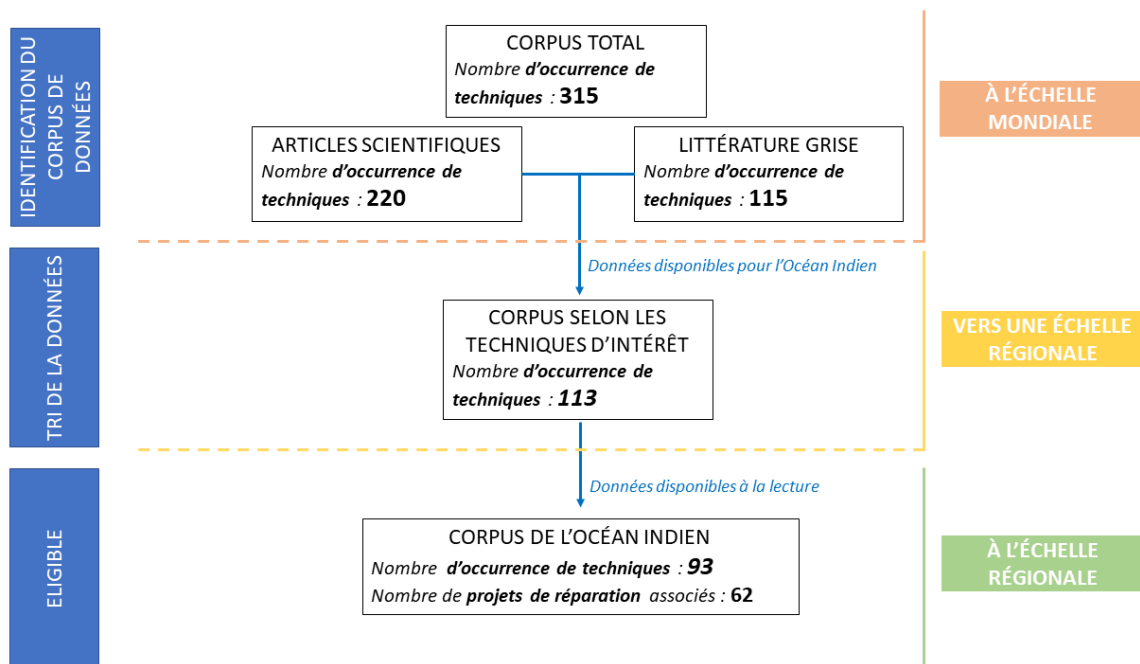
IDENTIFICATION DU CORPUS DE DONNÉES

CORPUS TOTAL
Nombre d'occurrence de techniques : 315

ARTICLES SCIENTIFIQUES
Nombre d'occurrence de techniques : 220

LITTÉRATURE GRISE
Nombre d'occurrence de techniques : 115

À L'ÉCHELLE MONDIALE

TRI DE LA DONNÉES

Données disponibles pour l'Océan Indien

CORPUS SELON LES TECHNIQUES D'INTÉRÊT
Nombre d'occurrence de techniques : 113

VERS UNE ÉCHELLE RÉGIONALE

ELIGIBLE

Données disponibles à la lecture

CORPUS DE L'OCÉAN INDIEN
Nombre d'occurrence de techniques : 93
Nombre de projets de réparation associés : 62

À L'ÉCHELLE RÉGIONALE